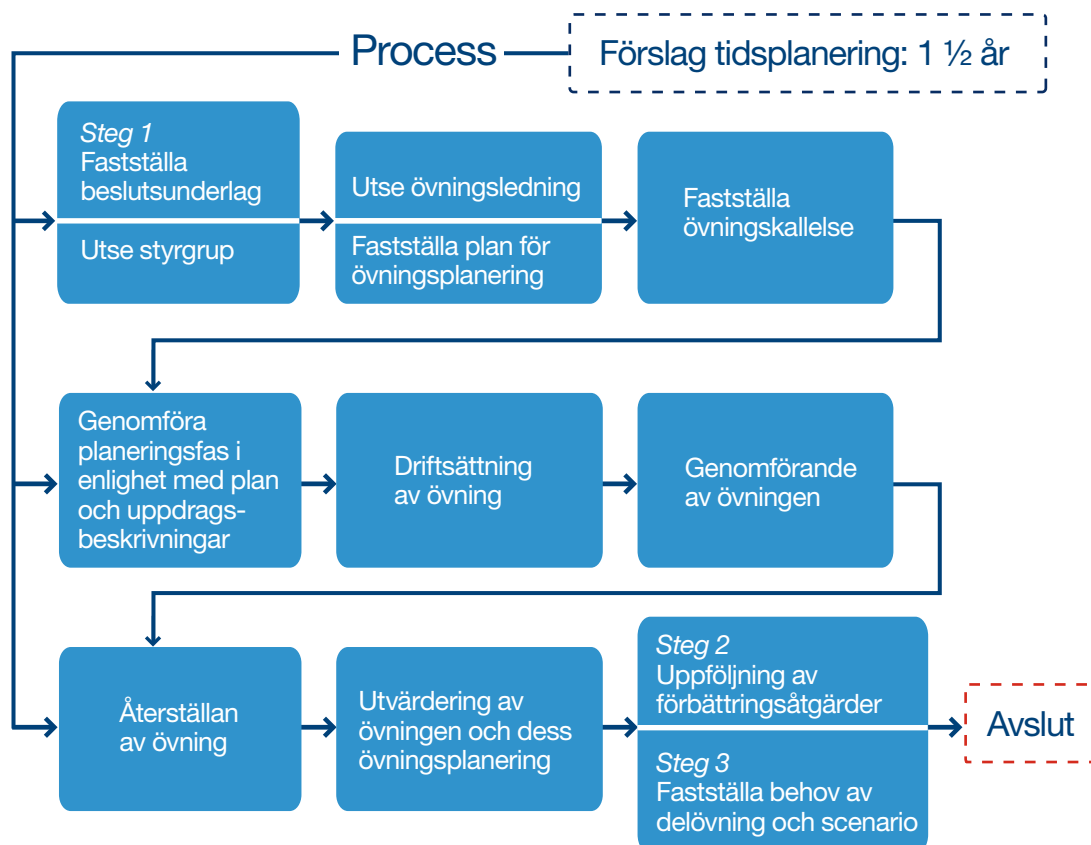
Process

Förslag tidsplanering: 1 ½ år

*Steg 1*
Fastställa beslutsunderlag

Utse styrgrup

Utse övningsledning

Fastställa plan för övningsplanering

Fastställa övningskallelse

Genomföra planeringsfas i enlighet med plan och uppdragsbeskrivningar

Driftsättning av övning

Genomförande av övningen

Återställan av övning

Utvärdering av övningen och dess övningsplanering

*Steg 2*
Uppföljning av förbättringsåtgärder

*Steg 3*
Fastställa behov av delövning och scenario

Avslut